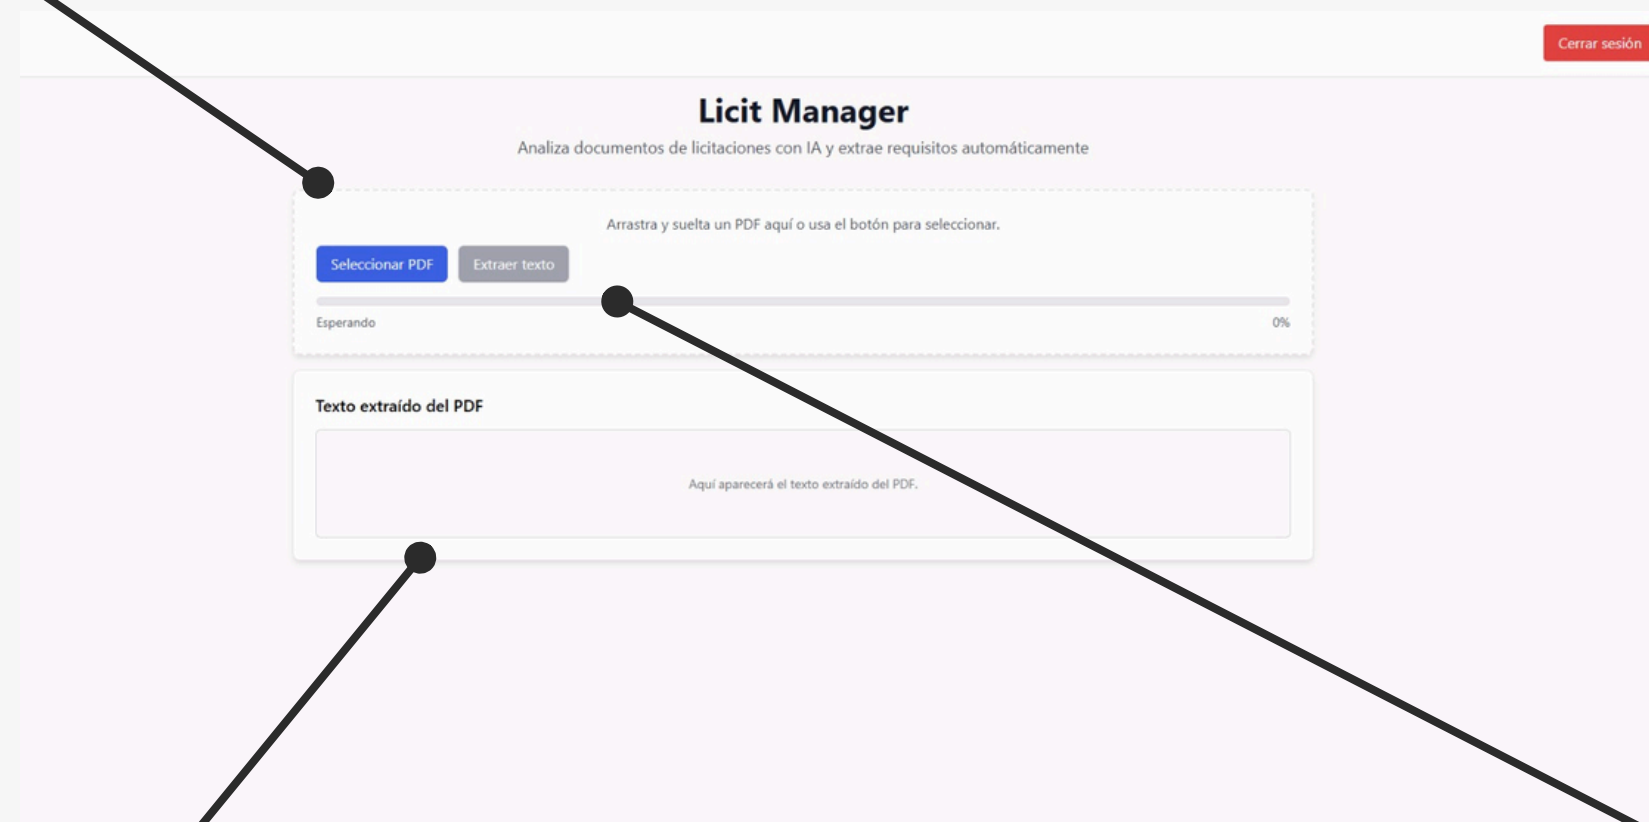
Cerrar sesión

Licit Manager

Analiza documentos de licitaciones con IA y extrae requisitos automáticamente

Arrastra y suelta un PDF aquí o usa el botón para seleccionar.

Seleccionar PDF | Extraer texto

Esperando
0%

Texto extraído del PDF

Aquí aparecerá el texto extraído del PDF.